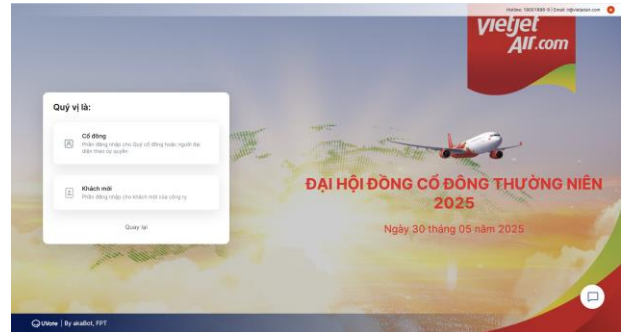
Hotline: 19001886 ① | Email: ir@vietjetair.com

vietjet Air.com

Quý vị là:

Cổ đông
Phần đăng nhập cho Quý cổ đông hoặc người đại diện theo ủy quyền

Khách mời
Phần đăng nhập cho khách mời của công ty

Quay lại

ĐẠI HỘI ĐỒNG CỔ ĐÔNG THƯỜNG NIÊN 2025

Ngày 30 tháng 05 năm 2025

UVote | By akaBot, FPT